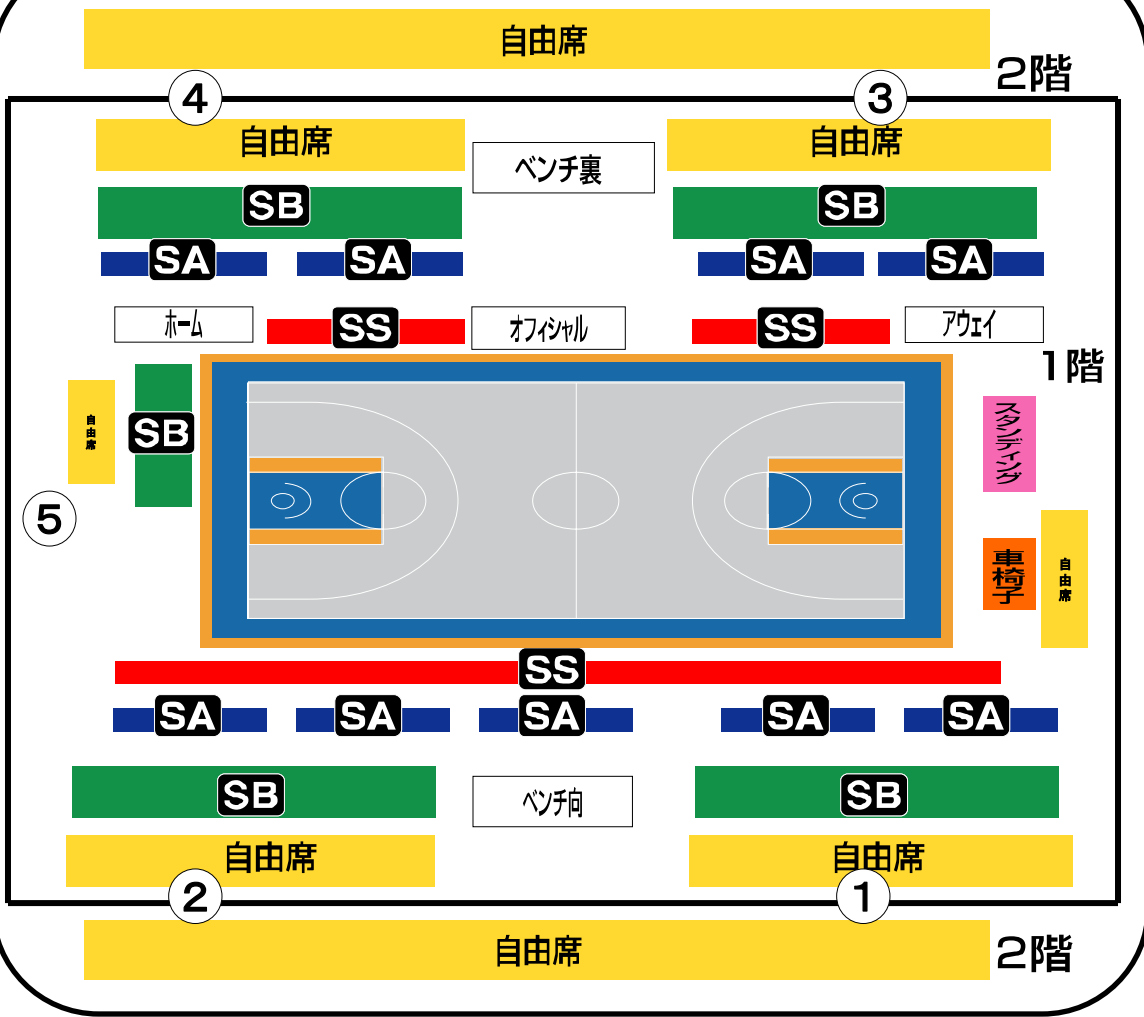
自由席

2階

4

3

自由席

ベンチ裏

自由席

SB

SB

SA SA

SA SA

ホーム

SS

オフィシャル

SS

アウェイ

1階

自由席

SB

スタンディング

5

車椅子

自由席

SS

SA SA SA SA SA

SB

ベンチ向

SB

自由席

自由席

2

1

自由席

2階